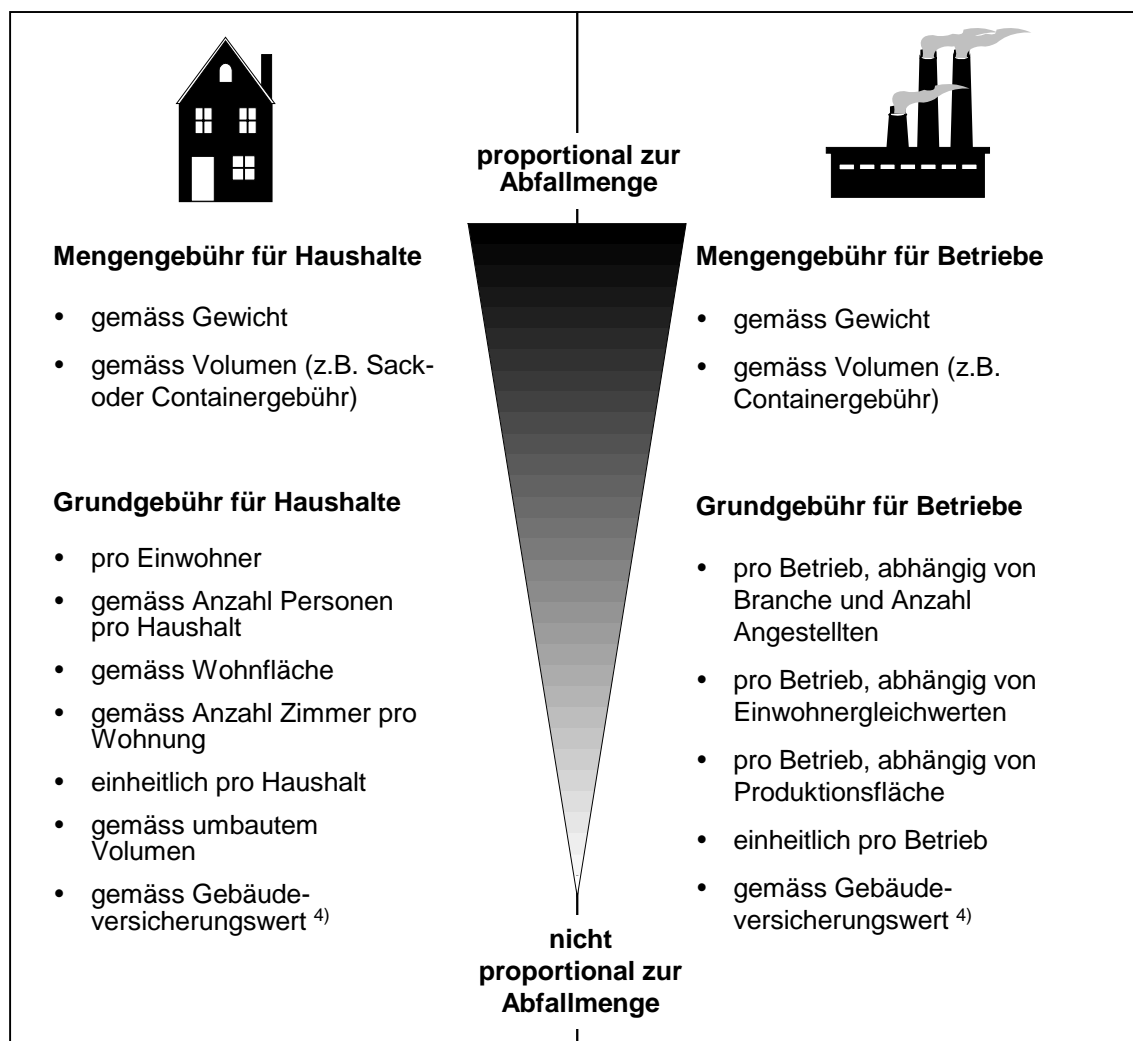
proportional zur Abfallmenge

Mengengebühr für Haushalte

- gemäss Gewicht
- gemäss Volumen (z.B. Sack- oder Containergebühr)

Grundgebühr für Haushalte

- pro Einwohner
- gemäss Anzahl Personen pro Haushalt
- gemäss Wohnfläche
- gemäss Anzahl Zimmer pro Wohnung
- einheitlich pro Haushalt
- gemäss umbautem Volumen
- gemäss Gebäudeversicherungswert $^{4)}$

Mengengebühr für Betriebe

- gemäss Gewicht
- gemäss Volumen (z.B. Containergebühr)

Grundgebühr für Betriebe

- pro Betrieb, abhängig von Branche und Anzahl Angestellten
- pro Betrieb, abhängig von Einwohnergleichwerten
- pro Betrieb, abhängig von Produktionsfläche
- einheitlich pro Betrieb
- gemäss Gebäudeversicherungswert $^{4)}$

nicht proportional zur Abfallmenge